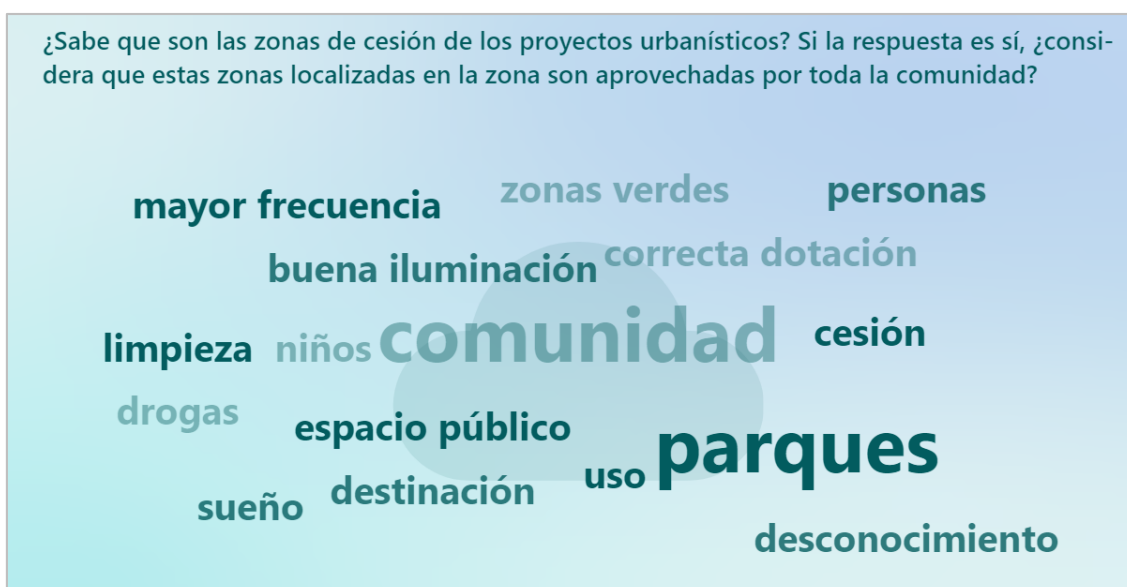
¿Sabe que son las zonas de cesión de los proyectos urbanísticos? Si la respuesta es sí, ¿considera que estas zonas localizadas en la zona son aprovechadas por toda la comunidad?

mayor frecuencia
zonas verdes
personas
correcta dotación
buena iluminación
limpieza
niños
comunidad
cesión
drogas
espacio público
uso
parques
sueño
destinación
desconocimiento